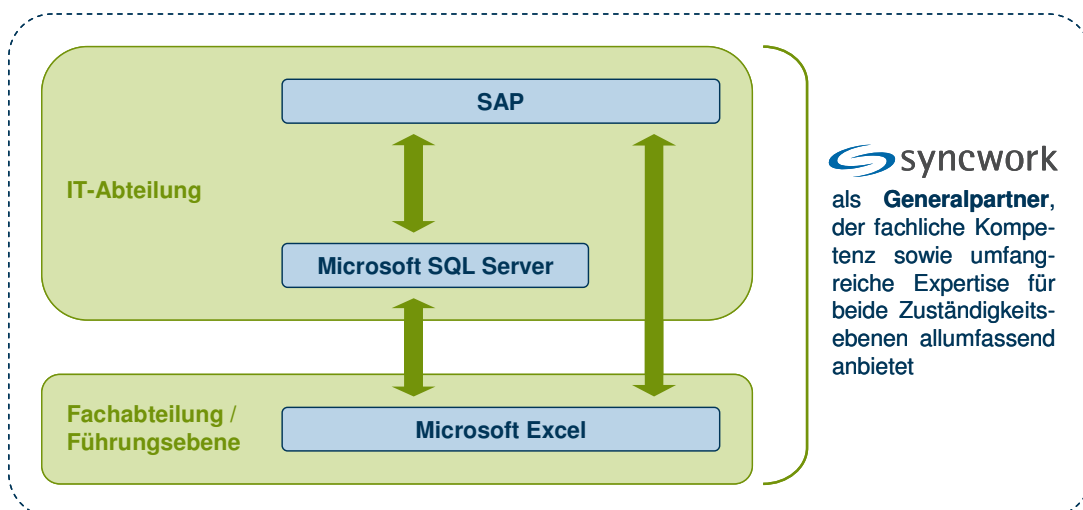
SAP

IT-Abteilung

Microsoft SQL Server

Fachabteilung / Führungsebene

Microsoft Excel

syncwork

als **Generalpartner**, der fachliche Kompetenz sowie umfangreiche Expertise für beide Zuständigkeitsebenen allumfassend anbietet